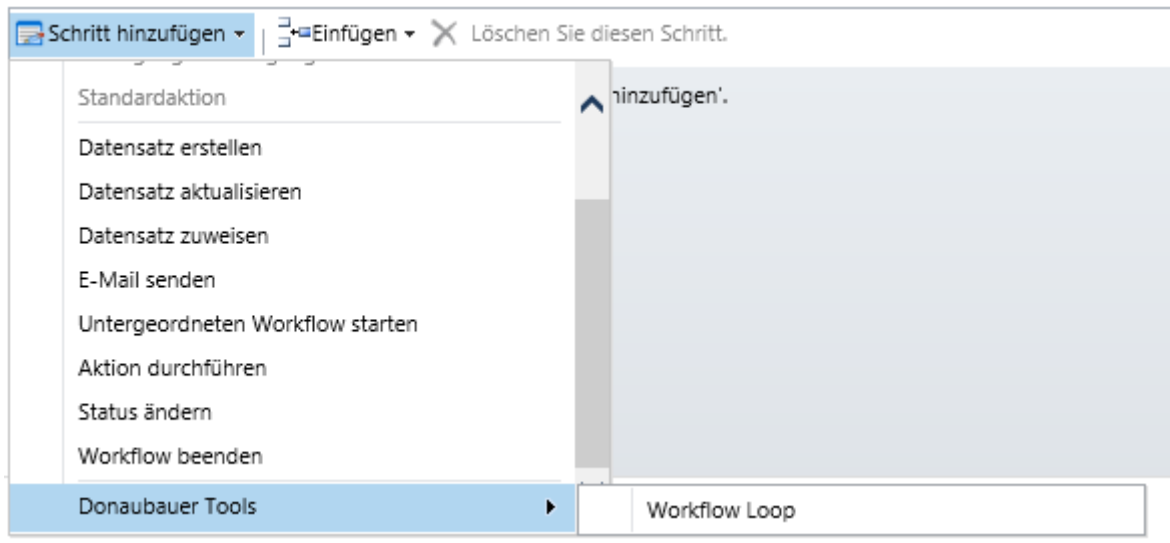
Schritt hinzufügen ▾ Einfügen ▾ Löschen Sie diesen Schritt.

Standardaktion

Datensatz erstellen

Datensatz aktualisieren

Datensatz zuweisen

E-Mail senden

Untergeordneten Workflow starten

Aktion durchführen

Status ändern

Workflow beenden

Donaubauer Tools

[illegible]inzufügen'.

Workflow Loop